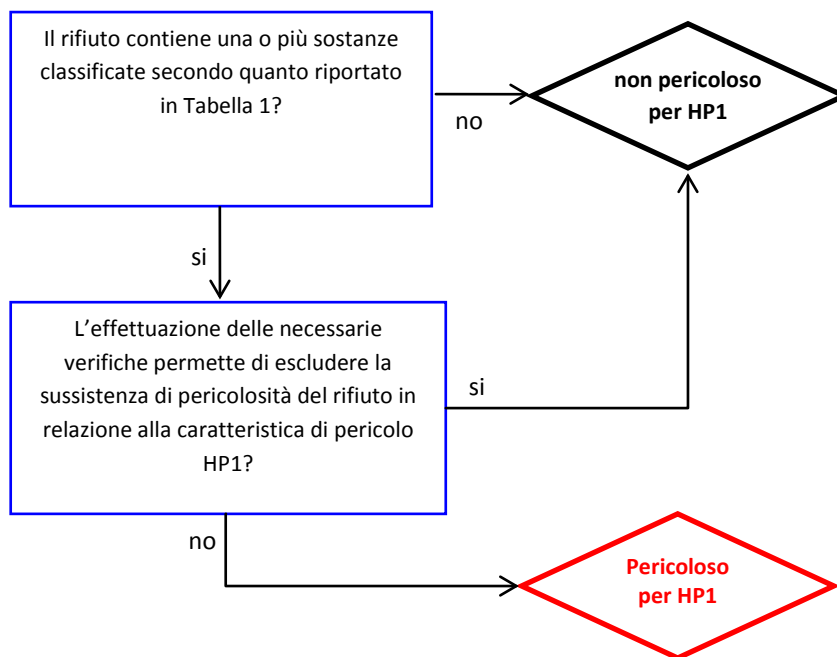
Il rifiuto contiene una o più sostanze classificate secondo quanto riportato in Tabella 1?

no

non pericoloso per HP1

si

L'effettuazione delle necessarie verifiche permette di escludere la sussistenza di pericolosità del rifiuto in relazione alla caratteristica di pericolo HP1?

si

no

Pericoloso per HP1